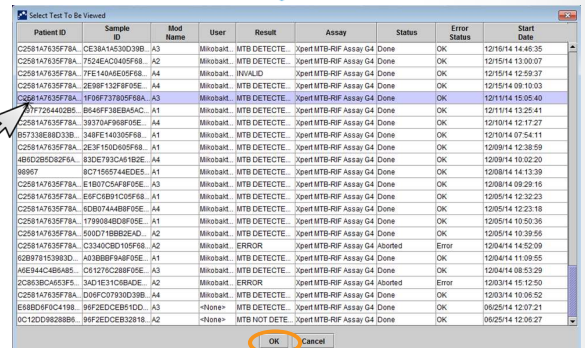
Select Test To Be Viewed

| Patient ID | Sample ID | Mod Name | User | Result | Assay | Status | Error Status | Start Date |
|---|---|---|---|---|---|---|---|---|
| C2581A7635F78A... | CE38A1A530D39B... | A3 | Mikobakt... | MTB DETECTE... | Xpert MTB-RIF Assay G4 | Done | OK | 12/15/14 14:46:35 |
| C2581A7635F78A... | 7524EAC0405F68... | A2 | Mikobakt... | MTB DETECTE... | Xpert MTB-RIF Assay G4 | Done | OK | 12/15/14 13:00:07 |
| C2581A7635F78A... | 7FE140A6E05F68... | A4 | Mikobakt... | INVALID | Xpert MTB-RIF Assay G4 | Done | OK | 12/15/14 12:59:37 |
| C2581A7635F78A... | 2E98F132F8F05E... | A4 | Mikobakt... | MTB DETECTE... | Xpert MTB-RIF Assay G4 | Done | OK | 12/15/14 09:10:03 |
| C2581A7635F78A... | 1F06F737805F68A... | A3 | Mikobakt... | MTB DETECTE... | Xpert MTB-RIF Assay G4 | Done | OK | 12/11/14 15:05:40 |
| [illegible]07F7264402B5... | B646FF38EBA5AC... | A1 | Mikobakt... | MTB DETECTE... | Xpert MTB-RIF Assay G4 | Done | OK | 12/11/14 13:25:41 |
| C2581A7635F78A... | 39370AF968F05E... | A4 | Mikobakt... | MTB DETECTE... | Xpert MTB-RIF Assay G4 | Done | OK | 12/10/14 12:17:27 |
| B57338E88D33B... | 348FE140305F68... | A1 | Mikobakt... | MTB DETECTE... | Xpert MTB-RIF Assay G4 | Done | OK | 12/10/14 07:54:11 |
| C2581A7635F78A... | 2E3F150D605F68... | A1 | Mikobakt... | MTB DETECTE... | Xpert MTB-RIF Assay G4 | Done | OK | 12/09/14 12:38:59 |
| 4B6D2B5D82F6A... | 83DE793CA61B2E... | A4 | Mikobakt... | MTB DETECTE... | Xpert MTB-RIF Assay G4 | Done | OK | 12/09/14 10:02:20 |
| 98967 | 8C71565744EDE5... | A1 | Mikobakt... | MTB DETECTE... | Xpert MTB-RIF Assay G4 | Done | OK | 12/08/14 14:13:39 |
| C2581A7635F78A... | E1B07C5AF8F05E... | A3 | Mikobakt... | MTB DETECTE... | Xpert MTB-RIF Assay G4 | Done | OK | 12/08/14 09:29:16 |
| C2581A7635F78A... | E6FC6B91C05F68... | A1 | Mikobakt... | MTB DETECTE... | Xpert MTB-RIF Assay G4 | Done | OK | 12/05/14 12:32:23 |
| C2581A7635F78A... | 5DB0744A88F05E... | A4 | Mikobakt... | MTB DETECTE... | Xpert MTB-RIF Assay G4 | Done | OK | 12/05/14 12:23:18 |
| C2581A7635F78A... | 1799084BD8F05E... | A1 | Mikobakt... | MTB DETECTE... | Xpert MTB-RIF Assay G4 | Done | OK | 12/05/14 10:50:36 |
| C2581A7635F78A... | 500D71BBB2EAD... | A2 | Mikobakt... | MTB DETECTE... | Xpert MTB-RIF Assay G4 | Done | OK | 12/05/14 10:39:56 |
| C2581A7635F78A... | C3340CBD105F68... | A2 | Mikobakt... | ERROR | Xpert MTB-RIF Assay G4 | Aborted | Error | 12/04/14 14:52:09 |
| 62B978153983D... | A03BBBF9A8F05E... | A1 | Mikobakt... | MTB DETECTE... | Xpert MTB-RIF Assay G4 | Done | OK | 12/04/14 11:09:55 |
| A6E944C4B6A85... | C61276C288F05E... | A3 | Mikobakt... | MTB DETECTE... | Xpert MTB-RIF Assay G4 | Done | OK | 12/04/14 08:53:29 |
| 2C863BCA653F5... | 3AD1E31C6BADE... | A2 | Mikobakt... | ERROR | Xpert MTB-RIF Assay G4 | Aborted | Error | 12/03/14 15:12:50 |
| C2581A7635F78A... | D06FC07930D39B... | A4 | Mikobakt... | MTB DETECTE... | Xpert MTB-RIF Assay G4 | Done | OK | 12/03/14 10:06:52 |
| E68BD6F0C4198... | 96F2EDCEB51DD... | A3 | <None> | MTB DETECTE... | Xpert MTB-RIF Assay G4 | Done | OK | 06/25/14 12:07:21 |
| 0C12DD98288B8... | 96F2EDCEB32818... | A2 | <None> | MTB NOT DETE... | Xpert MTB-RIF Assay G4 | Done | OK | 06/25/14 12:06:27 |

OK Cancel